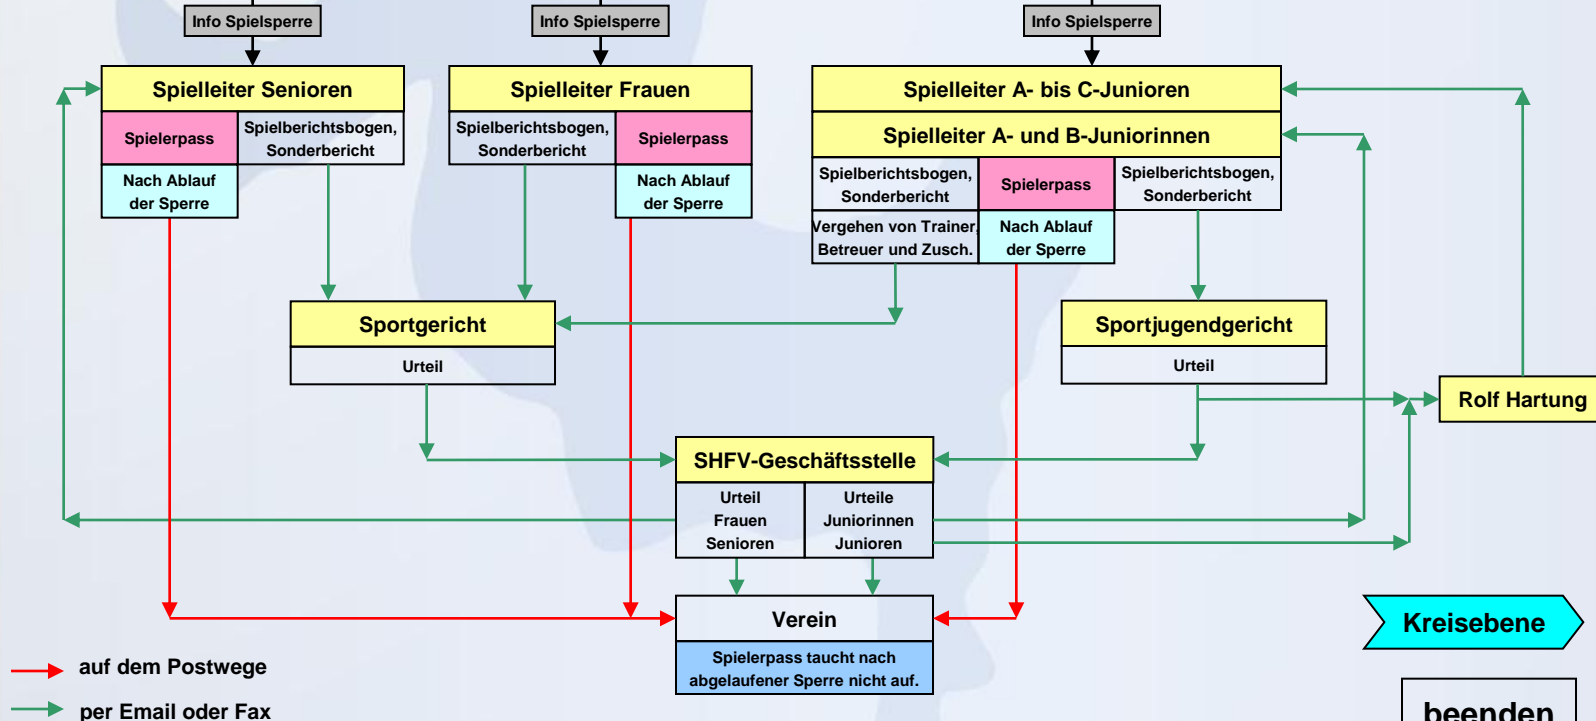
Info Spielsperre

Info Spielsperre

Info Spielsperre

Spielleiter Senioren

Spielerpass

Spielberichtsbogen, Sonderbericht

Nach Ablauf der Sperre

Spielleiter Frauen

Spielberichtsbogen, Sonderbericht

Spielerpass

Nach Ablauf der Sperre

Spielleiter A- bis C-Junioren

Spielleiter A- und B-Juniorinnen

Spielberichtsbogen, Sonderbericht

Spielerpass

Spielberichtsbogen, Sonderbericht

Vergehen von Trainer, Betreuer und Zusch.

Nach Ablauf der Sperre

Sportgericht

Urteil

Sportjugendgericht

Urteil

Rolf Hartung

SHFV-Geschäftsstelle

Urteil Frauen Senioren

Urteile Juniorinnen Junioren

Verein

Spielerpass taucht nach abgelaufener Sperre nicht auf.

Kreisebene

auf dem Postwege

per Email oder Fax

beenden